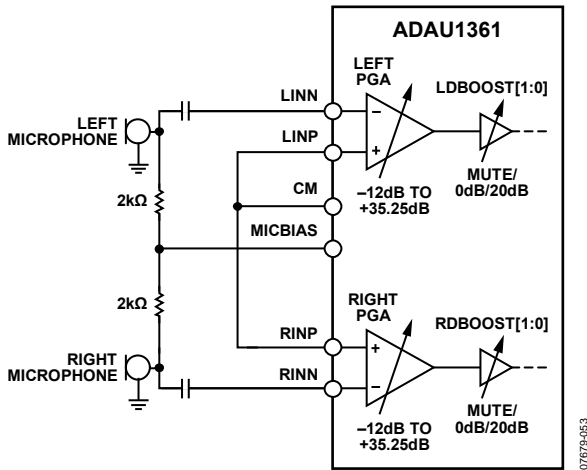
ADAU1361

LEFT PGA

LDBOOST[1:0]

LEFT MICROPHONE

LINN

LINP

–

+

MUTE/ 0dB/20dB

–12dB TO +35.25dB

2kΩ

CM

MICBIAS

2kΩ

RIGHT PGA

RDBOOST[1:0]

RINP

+

RIGHT MICROPHONE

RINN

–

MUTE/ 0dB/20dB

–12dB TO +35.25dB

07679-053